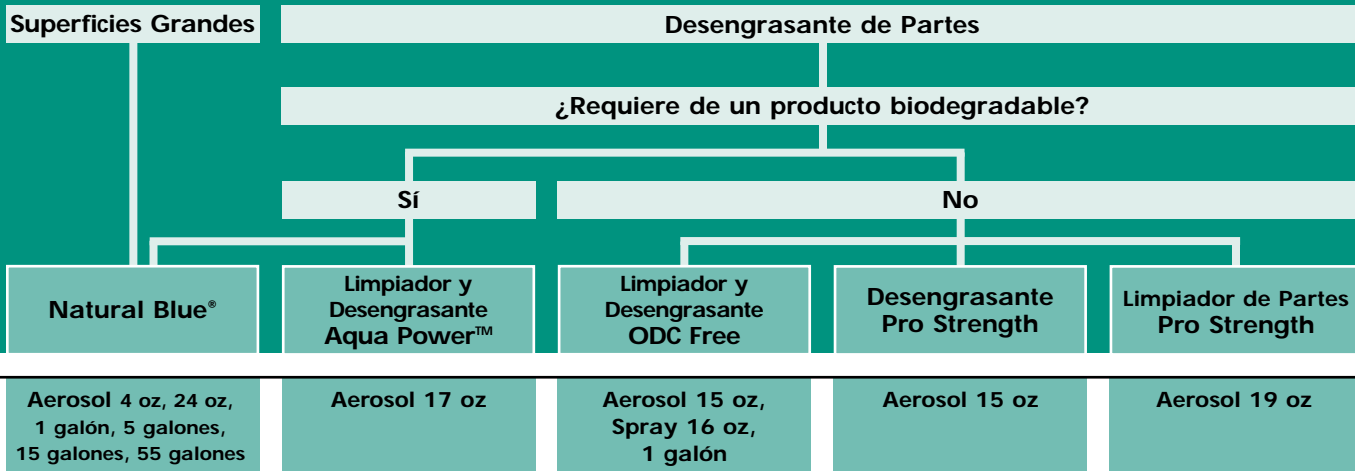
Superficies Grandes

Desengrasante de Partes

¿Requiere de un producto biodegradable?

Sí

No

Natural Blue®

Limpiador y Desengrasante Aqua Power™

Limpiador y Desengrasante ODC Free

Desengrasante Pro Strength

Limpiador de Partes Pro Strength

Aerosol 4 oz, 24 oz, 1 galón, 5 galones, 15 galones, 55 galones

Aerosol 17 oz

Aerosol 15 oz, Spray 16 oz, 1 galón

Aerosol 15 oz

Aerosol 19 oz